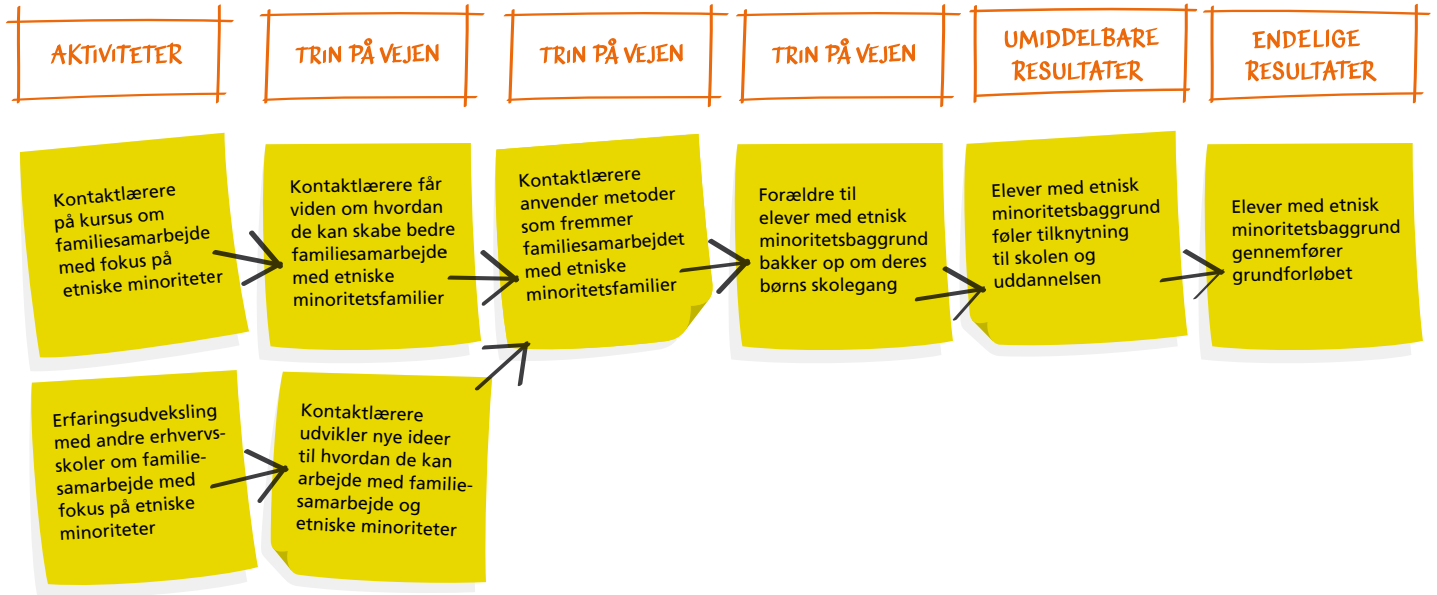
AKTIVITETER

TRIN PÅ VEJEN

TRIN PÅ VEJEN

TRIN PÅ VEJEN

UMIDDELBARE RESULTATER

ENDELIGE RESULTATER

Kontaktlærere på kursus om familiesamarbejde med fokus på etniske minoriteter

Kontaktlærere får viden om hvordan de kan skabe bedre familiesamarbejde med etniske minoritetsfamilier

Kontaktlærere anvender metoder som fremmer familiesamarbejdet med etniske minoritetsfamilier

Forældre til elever med etnisk minoritetsbaggrund bakker op om deres børns skolegang

Elever med etnisk minoritetsbaggrund føler tilknytning til skolen og uddannelsen

Elever med etnisk minoritetsbaggrund gennemfører grundforløbet

Erfaringsudveksling med andre erhvervsskoler om familiesamarbejde med fokus på etniske minoriteter

Kontaktlærere udvikler nye ideer til hvordan de kan arbejde med familiesamarbejde og etniske minoriteter